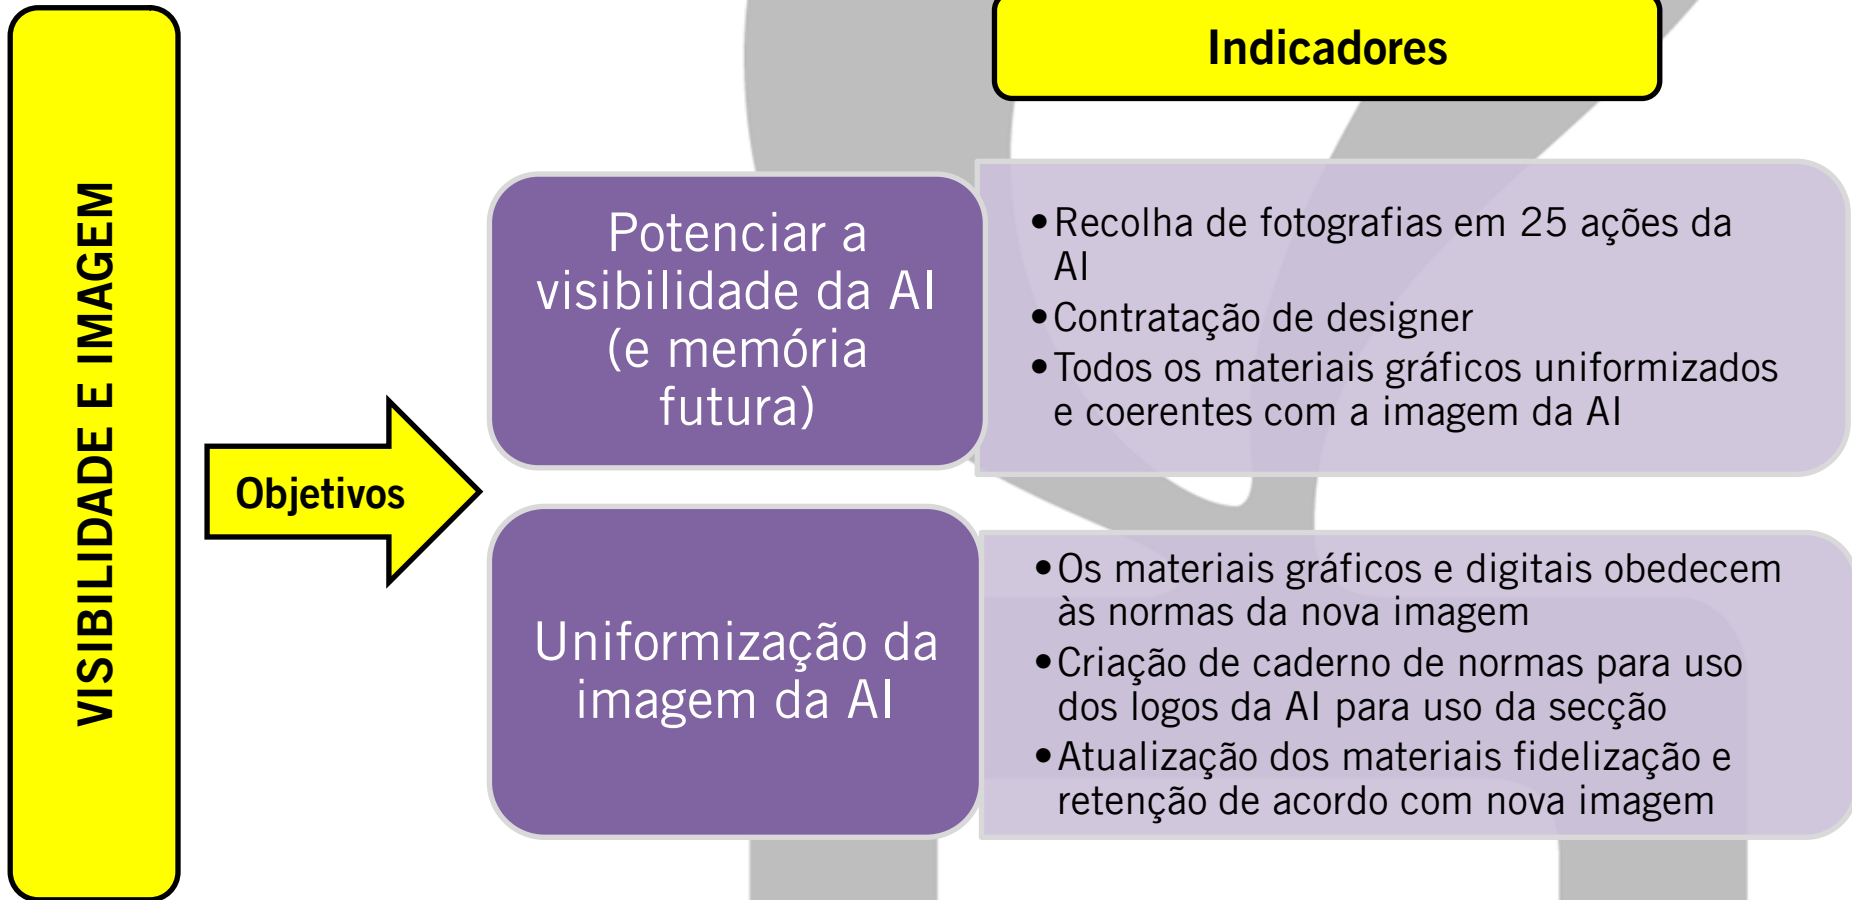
VISIBILIDADE E IMAGEM

Objetivos

Indicadores

Potenciar a visibilidade da AI (e memória futura)

• Recolha de fotografias em 25 ações da AI
• Contratação de designer
• Todos os materiais gráficos uniformizados e coerentes com a imagem da AI

Uniformização da imagem da AI

• Os materiais gráficos e digitais obedecem às normas da nova imagem
• Criação de caderno de normas para uso dos logos da AI para uso da secção
• Atualização dos materiais fidelização e retenção de acordo com nova imagem